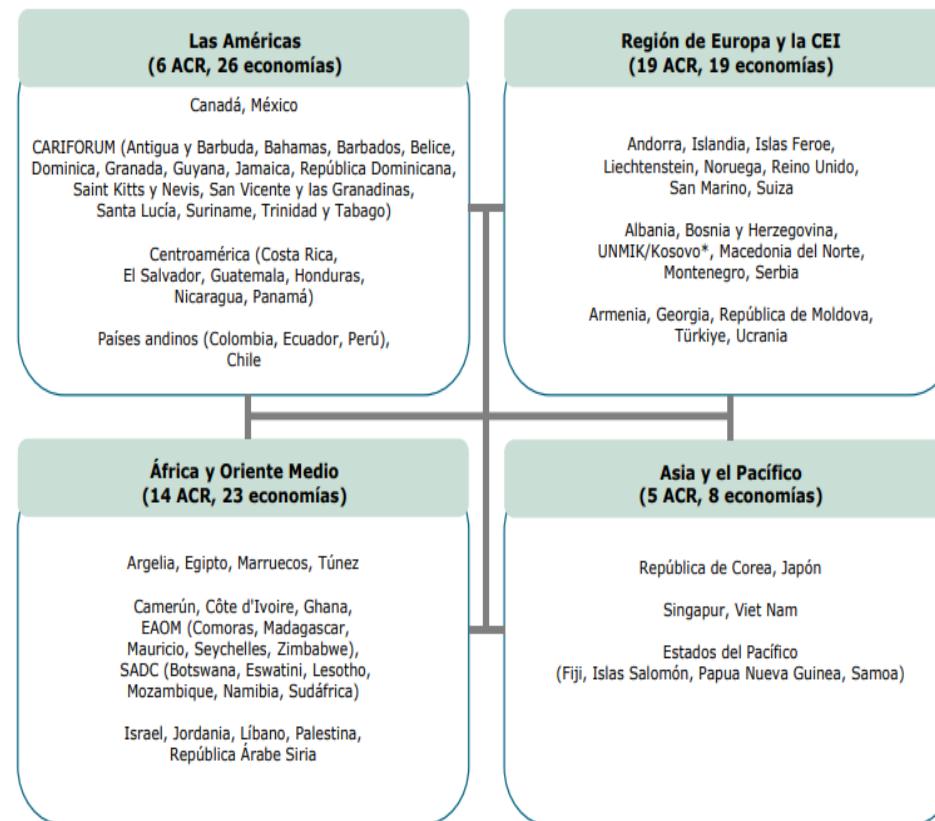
Las Américas
(6 ACR, 26 economías)

Canadá, México

CARIFORUM (Antigua y Barbuda, Bahamas, Barbados, Belice, Dominica, Granada, Guyana, Jamaica, República Dominicana, Saint Kitts y Nevis, San Vicente y las Granadinas, Santa Lucía, Suriname, Trinidad y Tabago)

Centroamérica (Costa Rica, El Salvador, Guatemala, Honduras, Nicaragua, Panamá)

Países andinos (Colombia, Ecuador, Perú), Chile

Región de Europa y la CEI
(19 ACR, 19 economías)

Andorra, Islandia, Islas Feroe, Liechtenstein, Noruega, Reino Unido, San Marino, Suiza

Albania, Bosnia y Herzegovina, UNMIK/Kosovo*, Macedonia del Norte, Montenegro, Serbia

Armenia, Georgia, República de Moldova, Türkiye, Ucrania

África y Oriente Medio
(14 ACR, 23 economías)

Argelia, Egipto, Marruecos, Túnez

Camerún, Côte d'Ivoire, Ghana, EAOM (Comoras, Madagascar, Mauricio, Seychelles, Zimbabwe), SADC (Botswana, Eswatini, Lesotho, Mozambique, Namibia, Sudáfrica)

Israel, Jordania, Líbano, Palestina, República Árabe Siria

Asia y el Pacífico
(5 ACR, 8 economías)

República de Corea, Japón

Singapur, Viet Nam

Estados del Pacífico
(Fiji, Islas Salomón, Papua Nueva Guinea, Samoa)